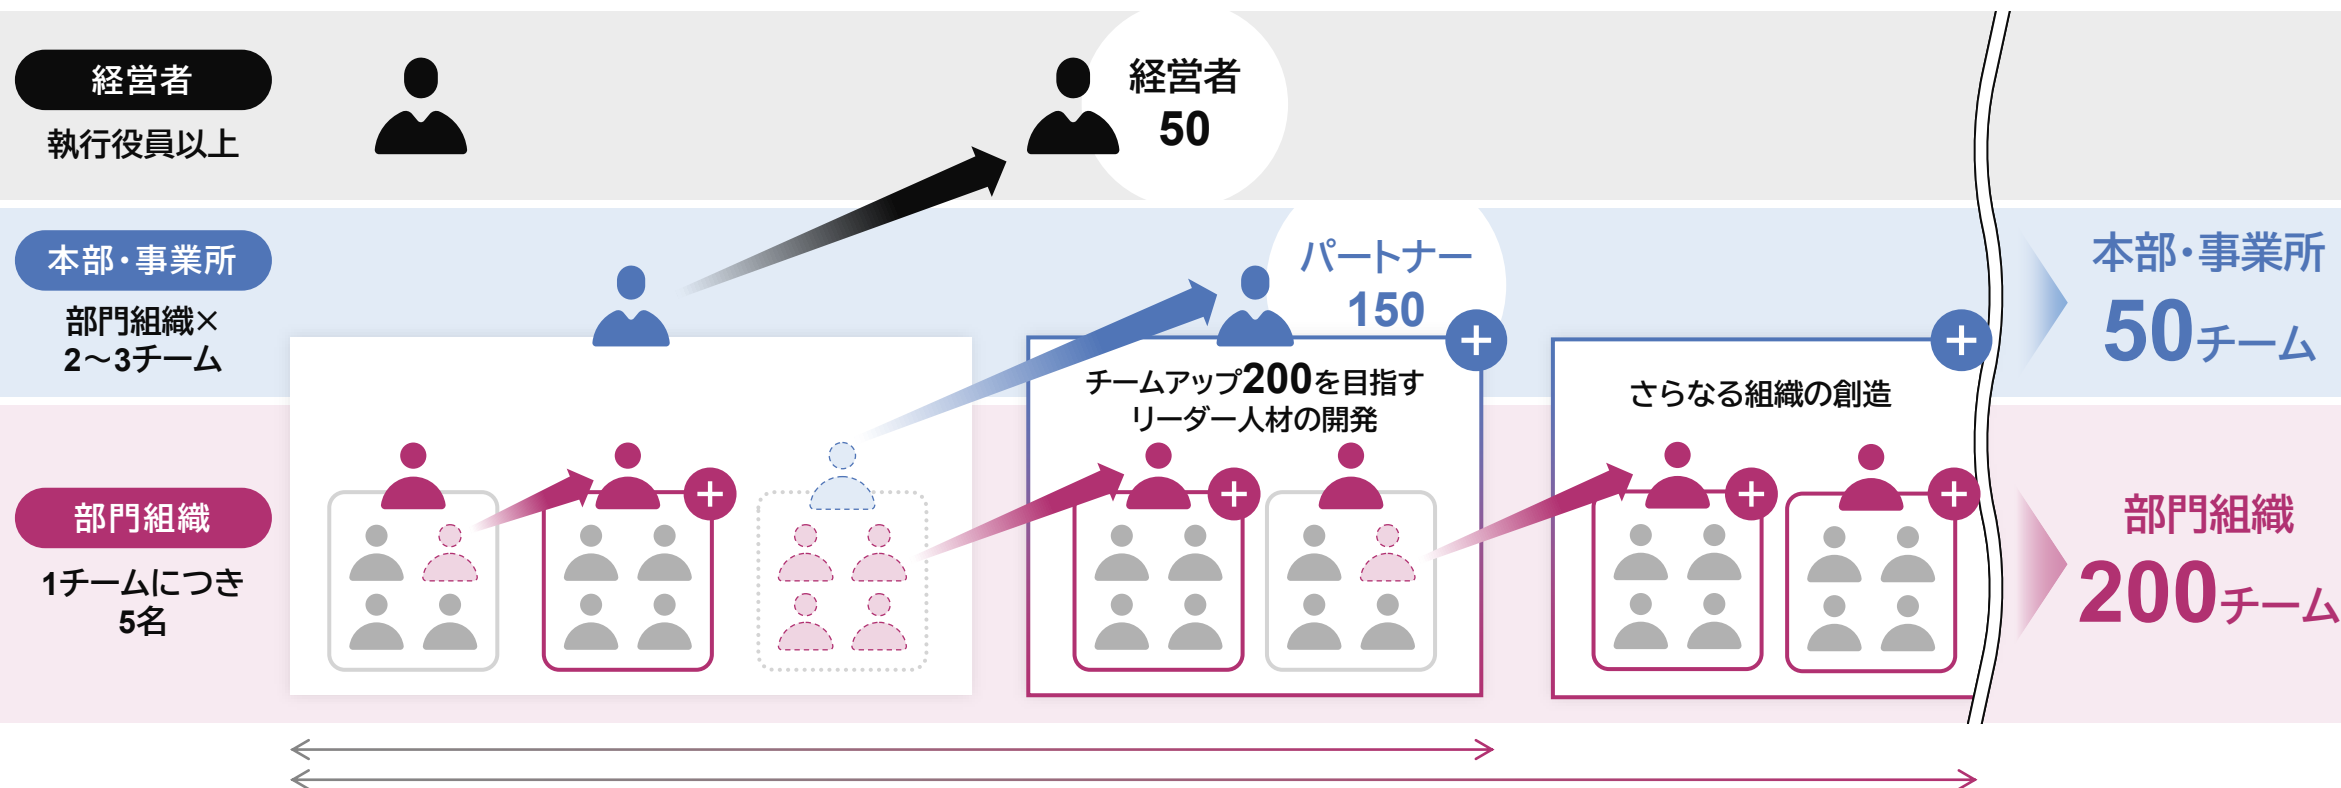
経営者
執行役員以上

経営者
50

本部・事業所
部門組織×
2～3チーム

パートナー
150

チームアップ200を目指す
リーダー人材の開発

さらなる組織の創造

本部・事業所
50チーム

部門組織
1チームにつき
5名

部門組織
200チーム